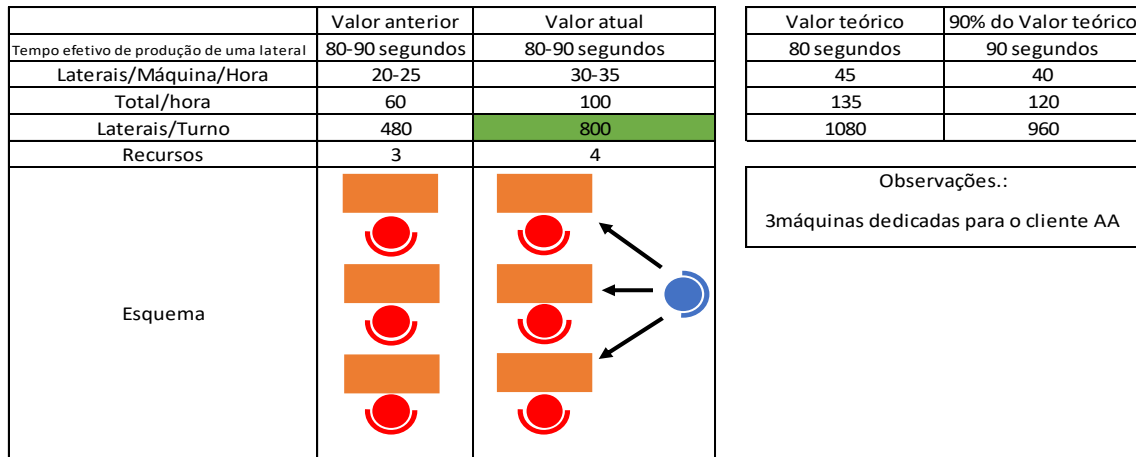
| | Valor anterior | Valor atual |
|---|---|---|
| Tempo efetivo de produção de uma lateral | 80-90 segundos | 80-90 segundos |
| Laterais/Máquina/Hora | 20-25 | 30-35 |
| Total/hora | 60 | 100 |
| Laterais/Turno | 480 | 800 |
| Recursos | 3 | 4 |
| Esquema | | |

| Valor teórico | 90% do Valor teórico |
|---|---|
| 80 segundos | 90 segundos |
| 45 | 40 |
| 135 | 120 |
| 1080 | 960 |

Observações.:

3máquinas dedicadas para o cliente AA